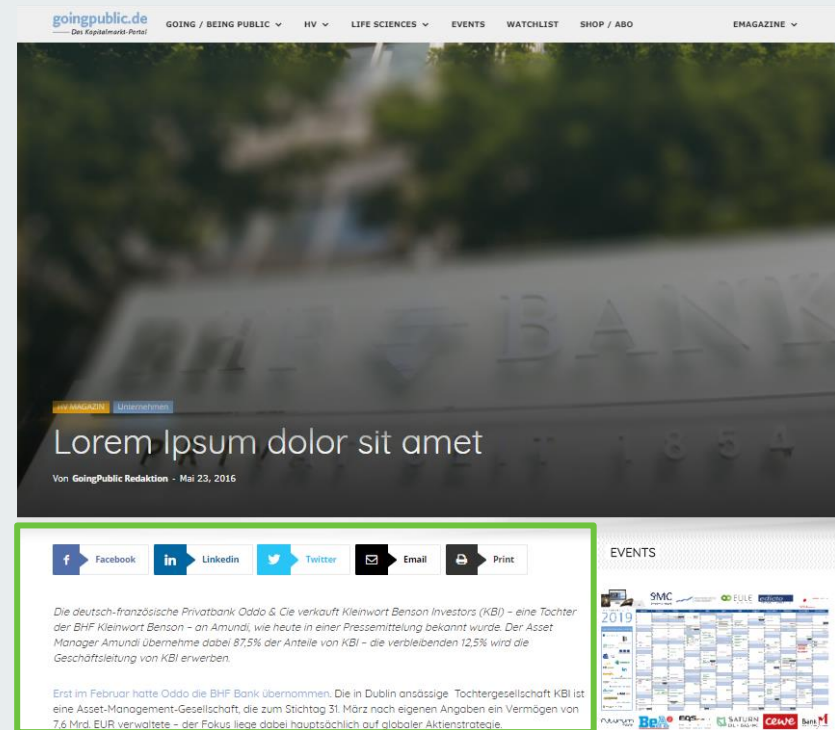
goingpublic.de
Das Kapitalmarkt-Portal

GOING / BEING PUBLIC HV LIFE SCIENCES EVENTS WATCHLIST SHOP / ABO EMAGAZINE

HV MAGAZIN Unternehmen

Lorem Ipsum dolor sit amet

Von GoingPublic Redaktion - Mai 23, 2016

Facebook Linkedin Twitter Email Print

EVENTS

Die deutsch-französische Privatbank Oddo & Cie verkauft Kleinwort Benson Investors (KBI) – eine Tochter der BHF Kleinwort Benson – an Amundi, wie heute in einer Pressemitteilung bekannt wurde. Der Asset Manager Amundi übernehme dabei 87,5% der Anteile von KBI – die verbleibenden 12,5% wird die Geschäftsleitung von KBI erwerben.

Erst im Februar hatte Oddo die BHF Bank übernommen. Die in Dublin ansässige Tochtergesellschaft KBI ist eine Asset-Management-Gesellschaft, die zum Stichtag 31. März nach eigenen Angaben ein Vermögen von 7,6 Mrd. EUR verwaltete – der Fokus liege dabei hauptsächlich auf globaler Aktienstrategie.

2019 SMC EULE SATURN CEWE